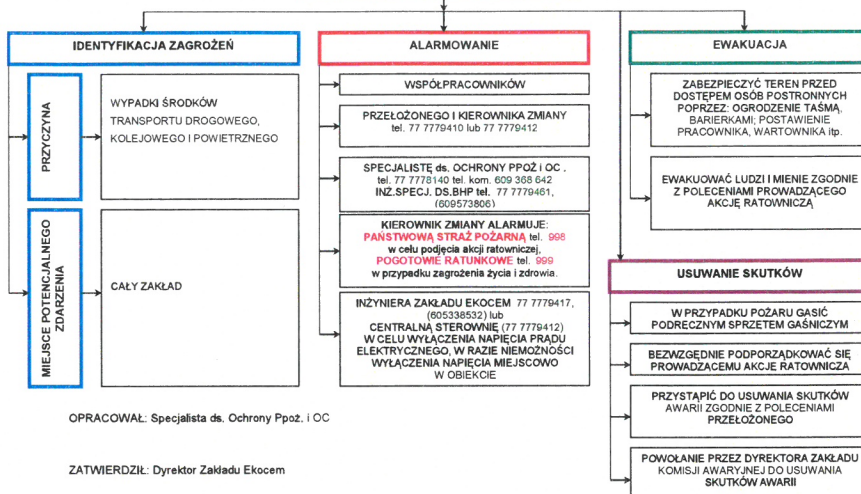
IDENTYFIKACJA ZAGROŻEŃ

PRZYCZYNA

WYPADKI ŚRODKÓW TRANSPORTU DROGOWEGO, KOLEJOWEGO I POWIETRZNEGO

MIEJSCE POTENCJALNEGO ZDARZENIA

CAŁY ZAKŁAD

ALARMOWANIE

WSPÓŁPRACOWNIKÓW

PRZEŁOŻONEGO I KIEROWNIKA ZMIANY tel. 77 7779410 lub 77 7779412

SPECJALISTĘ ds. OCHRONY PPOŻ i OC . tel. 77 7778140 tel. kom. 609 368 642 INŻ.SPECJ. DS.BHP tel. 77 7779461, (609573806)

KIEROWNIK ZMIANY ALARMUJE: PAŃSTWOWĄ STRAŻ POŻARNĄ tel. 998 w celu podjęcia akcji ratowniczej, POGOTOWIE RATUNKOWE tel. 999 w przypadku zagrożenia życia i zdrowia.

INŻYNIERA ZAKŁADU EKOCEM 77 7779417, (605338532) lub CENTRALNĄ STEROWNIĘ (77 7779412) W CELU WYŁĄCZENIA NAPIĘCIA PRĄDU ELEKTRYCZNEGO, W RAZIE NIEMOŻNOŚCI WYŁĄCZENIA NAPIĘCIA MIEJSCOWO W OBIEKCIE

EWAKUACJA

ZABEZPIECZYĆ TEREN PRZED DOSTĘPEM OSÓB POSTRONNYCH POPRZEZ: OGRODZENIE TAŚMĄ, BARIERKAMI; POSTAWIENIE PRACOWNIKA, WARTOWNIKA itp.

EWAKUOWAĆ LUDZI I MIENIE ZGODNIE Z POLECENIAMI PROWADZĄCEGO AKCJĘ RATOWNICZĄ

USUWANIE SKUTKÓW

W PRZYPADKU POŻARU GASIĆ PODRĘCZNYM SPRZĘTEM GAŚNICZYM

BEZWZGLĘDNIE PODPORZĄDKOWAĆ SIĘ PROWADZĄCEMU AKCJĘ RATOWNICZA

PRZYSTĄPIĆ DO USUWANIA SKUTKÓW AWARII ZGODNIE Z POLECENIAMI PRZEŁOŻONEGO

POWOŁANIE PRZEZ DYREKTORA ZAKŁADU KOMISJI AWARYJNEJ DO USUWANIA SKUTKÓW AWARII

OPRACOWAŁ: Specjalista ds. Ochrony Ppoż. i OC

ZATWIERDZIŁ: Dyrektor Zakładu Ekocem